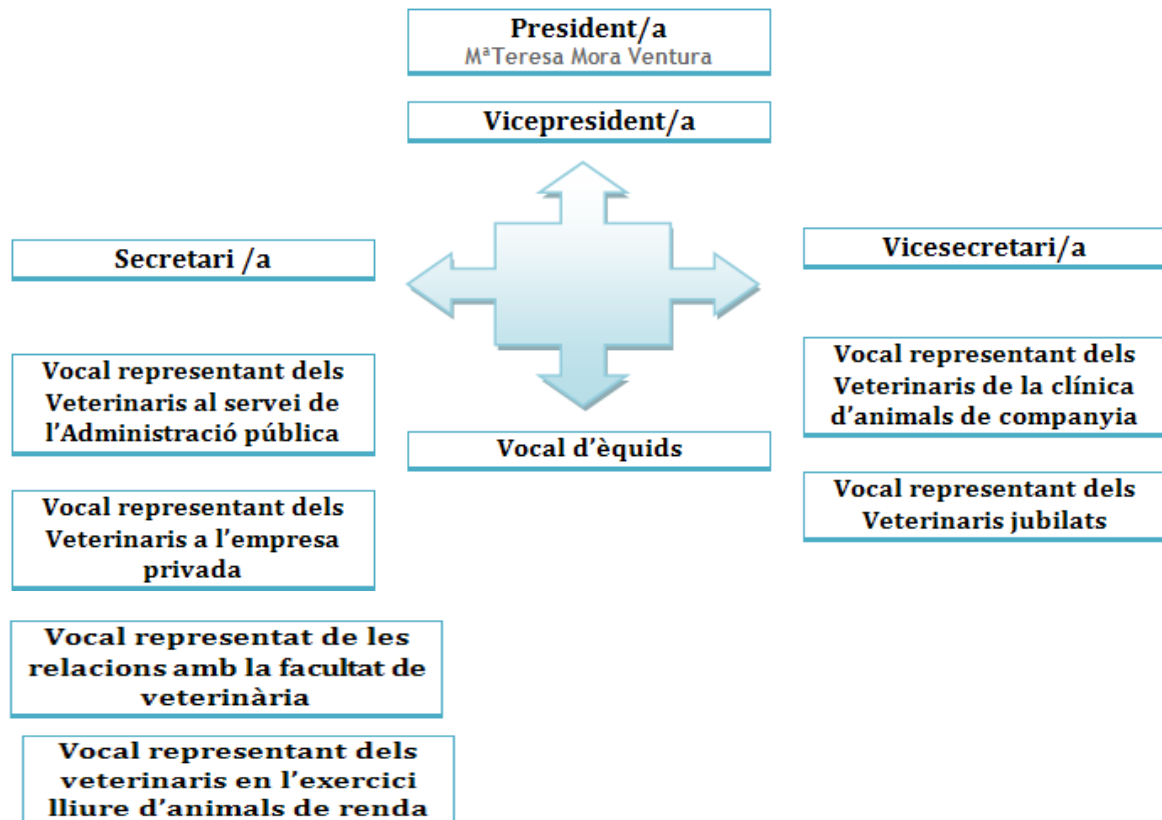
President/a
MªTeresa Mora Ventura

Vicepresident/a

Secretari /a

Vicesecretari/a

Vocal representant dels Veterinaris al servei de l'Administració pública

Vocal d'èquids

Vocal representant dels Veterinaris de la clínica d'animals de companyia

Vocal representant dels Veterinaris a l'empresa privada

Vocal representant dels Veterinaris jubilats

Vocal representat de les relacions amb la facultat de veterinària

Vocal representant dels veterinaris en l'exercici lliure d'animals de renda